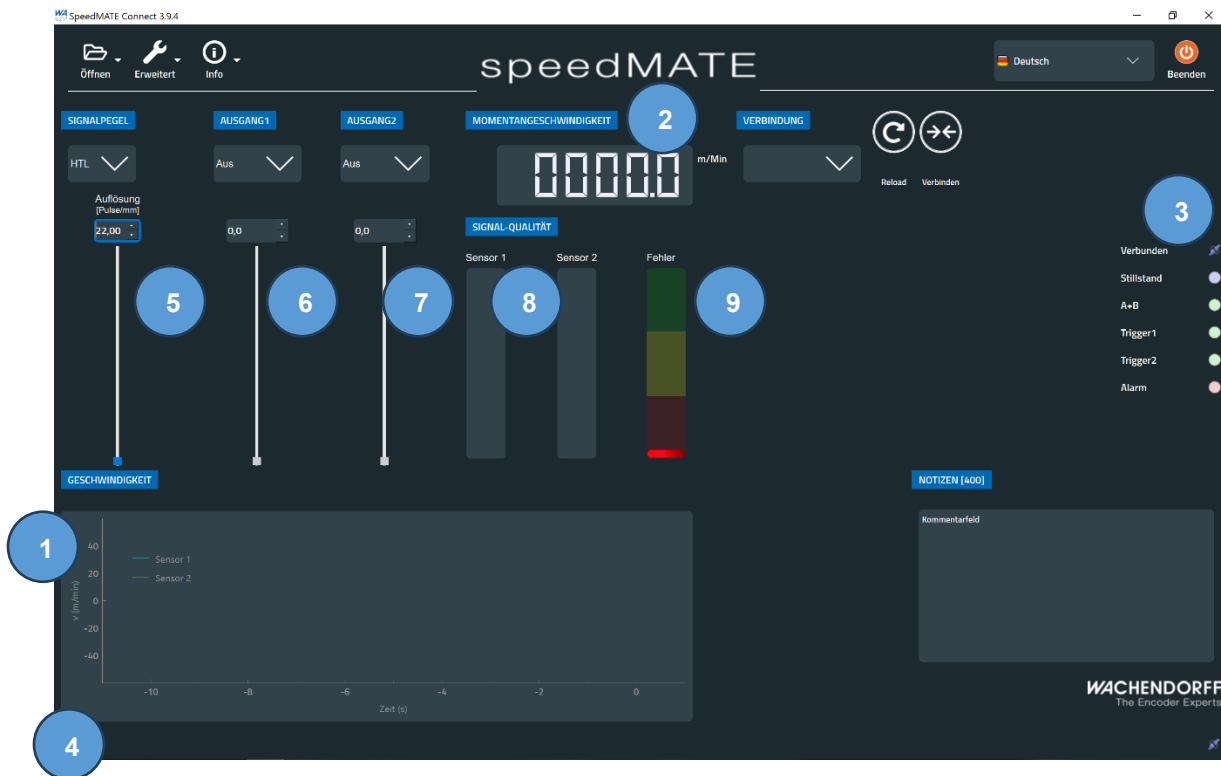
SpeedMATE Connect 3.9.4

Öffnen Erweitert Info

speedMATE

Deutsch

Beenden

SIGNALPEGEL

HTL

Auflösung
[Pulse/mm]
22,00

AUSGANG1

Aus

0,0

AUSGANG2

Aus

0,0

MOMENTANGESCHWINDIGKEIT

2

0000.0 m/Min

VERBINDUNG

Reload Verbinden

3

Verbunden
Stillstand
A+B
Trigger1
Trigger2
Alarm

SIGNAL-QUALITÄT

Sensor 1 Sensor 2 Fehler

5 6 7 8 9

GESCHWINDIGKEIT

1

40
20
0
-20
-40
v (m/min)

Sensor 1
Sensor 2

-10 -8 -6 -4 -2 0
Zeit (s)

4

NOTIZEN [400]

Kommentarfeld

WACHENDORFF
The Encoder Experts